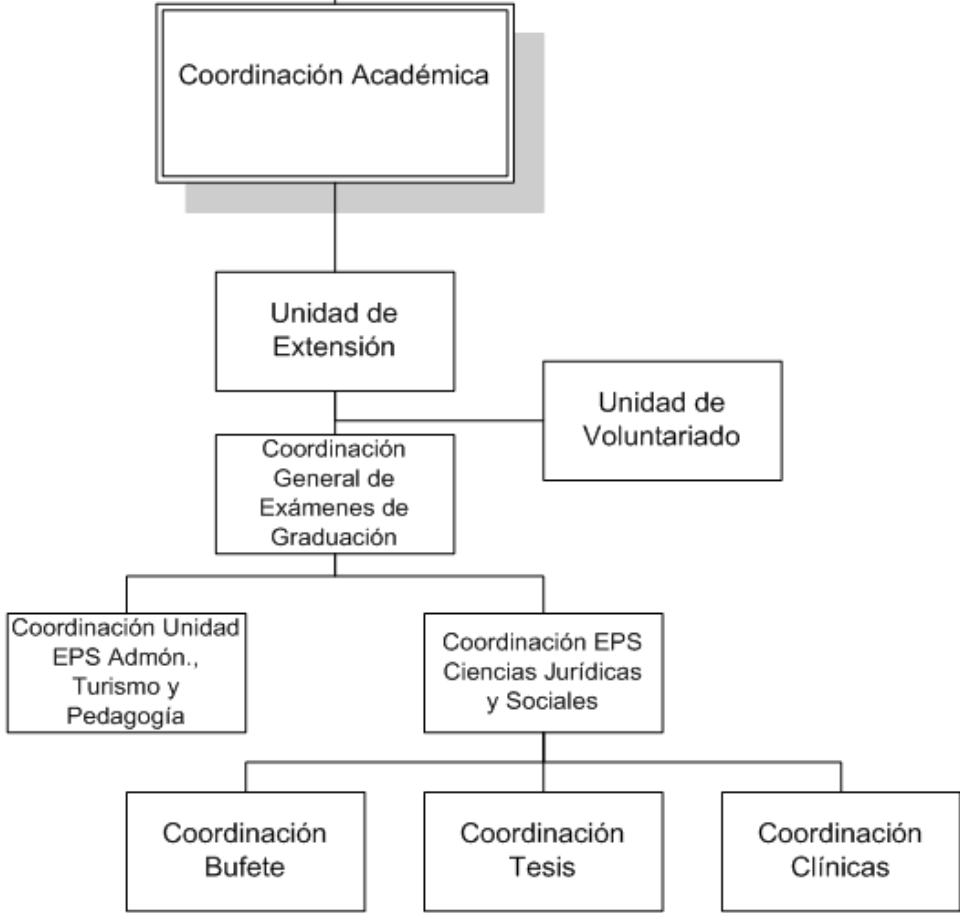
Coordinación Académica

Unidad de Extensión

Unidad de Voluntariado

Coordinación General de Exámenes de Graduación

Coordinación Unidad EPS Admón., Turismo y Pedagogía

Coordinación EPS Ciencias Jurídicas y Sociales

Coordinación Bufete

Coordinación Tesis

Coordinación Clínicas